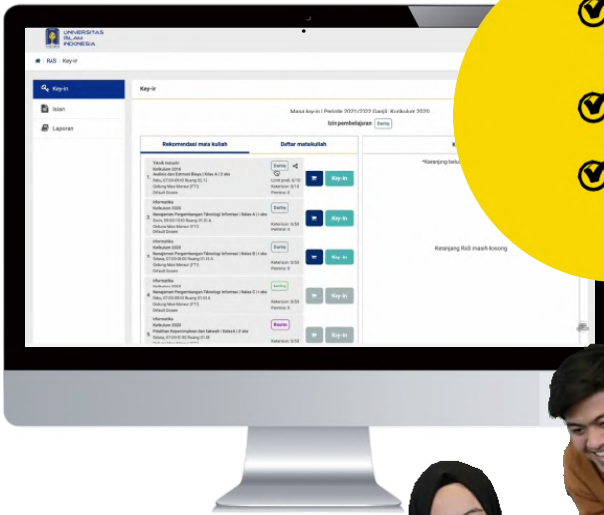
UNIVERSITAS ISLAM INDONESIA

RdS · Key-in

Key-in

Isian

Laporan

Key-in

Masa key-in | Periode 2021/2022 Ganjil · Kurikulum 2020

Izin pembelajaran

Rekomendasi mata kuliah

Daftar matakuliah

Teknik Industri
Kurikulum 2014
Analisis dan Estimasi Biaya | Kelas A | 3 sks
Rabu, 07:00-09:30 Ruang 02.1
Gedung Moh Natsir (FTI)
Default Dosen

Daring

Key-in

Informatika
Kurikulum 2020
Manajemen Pengembangan Teknologi Informasi | Kelas A | 3 sks
Gedung Moh Natsir (FTI)
Default Dosen

Daring

Key-in

Informatika
Kurikulum 2020
Manajemen Pengembangan Teknologi Informasi | Kelas B | 3 sks
Gedung Moh Natsir (FTI)
Default Dosen

Daring

Key-in

Informatika
Kurikulum 2020
Manajemen Pengembangan Teknologi Informasi | Kelas C | 3 sks
Gedung Moh Natsir (FTI)
Default Dosen

Key-in

Informatika
Kurikulum 2020
Default Dosen

Key-in

*Keranjang belum

Keranjang RdS masih kosong